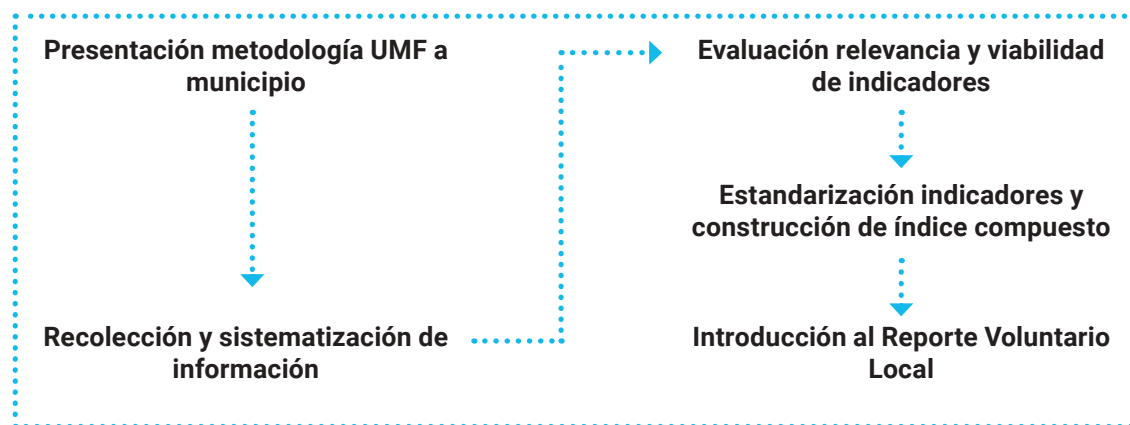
Presentación metodología UMF a municipio

Recolección y sistematización de información

Evaluación relevancia y viabilidad de indicadores

Estandarización indicadores y construcción de índice compuesto

Introducción al Reporte Voluntario Local